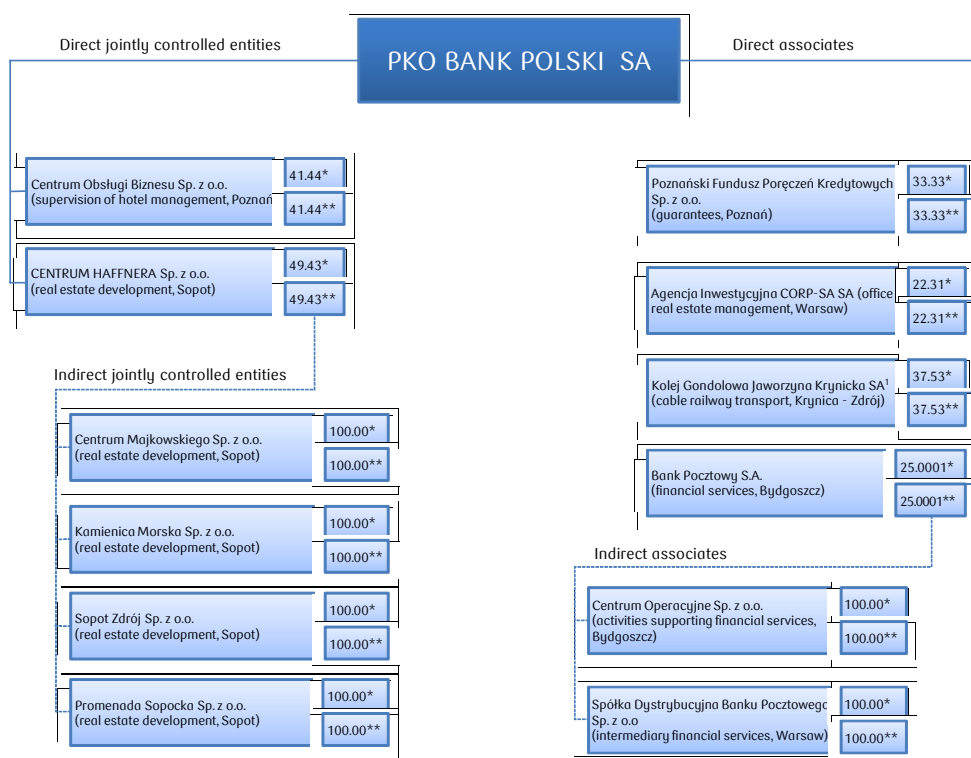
PKO BANK POLSKI SA

Direct jointly controlled entities

Direct associates

Centrum Obsługi Biznesu Sp. z o.o. (supervision of hotel management, Poznań

41.44*

41.44**

CENTRUM HAFFNERA Sp. z o.o. (real estate development, Sopot)

49.43*

49.43**

Indirect jointly controlled entities

Centrum Majkowskiego Sp. z o.o. (real estate development, Sopot)

100.00*

100.00**

Kamienica Morska Sp. z o.o. (real estate development, Sopot)

100.00*

100.00**

Sopot Zdrój Sp. z o.o. (real estate development, Sopot)

100.00*

100.00**

Promenada Sopocka Sp. z o.o. (real estate development, Sopot)

100.00*

100.00**

Poznański Fundusz Poręczeń Kredytowych Sp. z o.o. (guarantees, Poznań)

33.33*

33.33**

Agencja Inwestycyjna CORP-SA SA (office real estate management, Warsaw)

22.31*

22.31**

Kolej Gondolowa Jaworzyna Krynicka SA$^1$ (cable railway transport, Krynica - Zdrój)

37.53*

37.53**

Bank Pocztowy S.A. (financial services, Bydgoszcz)

25.0001*

25.0001**

Indirect associates

Centrum Operacyjne Sp. z o.o. (activities supporting financial services, Bydgoszcz)

100.00*

100.00**

Spółka Dystrybucyjna Banku Pocztowego Sp. z o.o (intermediary financial services, Warsaw)

100.00*

100.00**